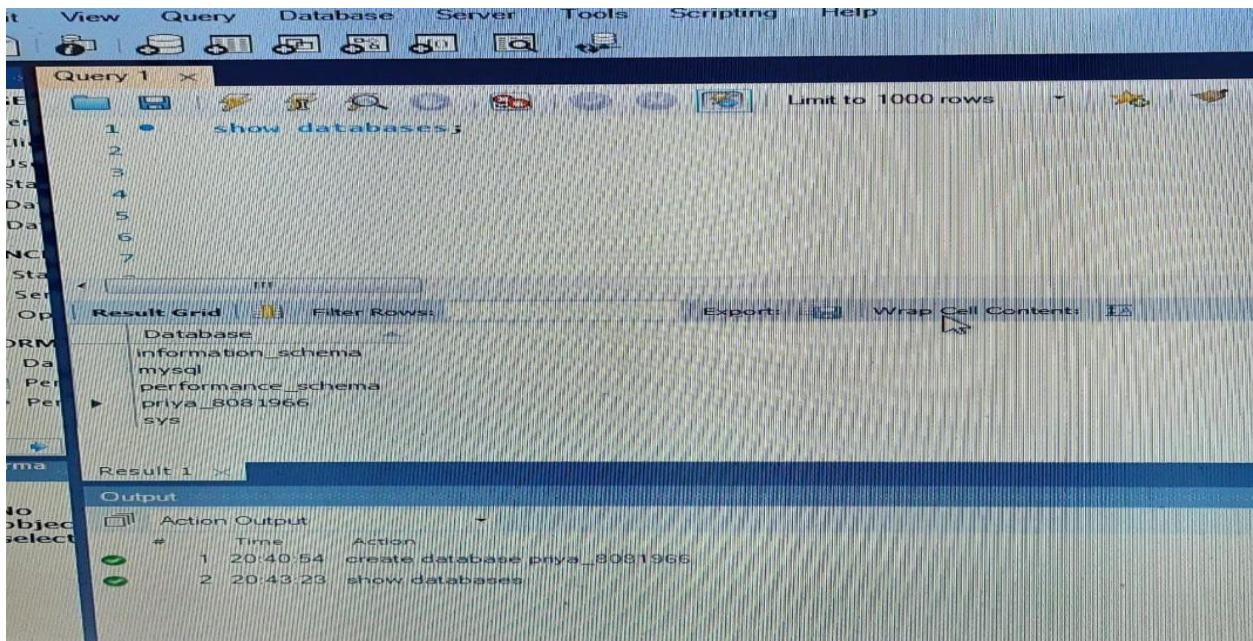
it View Query Database Server Tools Scripting Help

Query 1 ×

Limit to 1000 rows

1 show databases;
2
3
4
5
6
7

Result Grid | Filter Rows: | Export: | Wrap Cell Content:

| Database |
|---|
| information_schema |
| mysql |
| performance_schema |
| priya_8081966 |
| sys |

Result 1 ×

Output

Action Output

| # | Time | Action |
|---|---|---|
| 1 | 20:40:54 | create database priya_8081966 |
| 2 | 20:43:23 | show databases |

SE
er
Cli
Us
Sta
Da
Da
NC
Sta
Ser
Op
ORM
Da
Per
Per
rma
No
objec
select